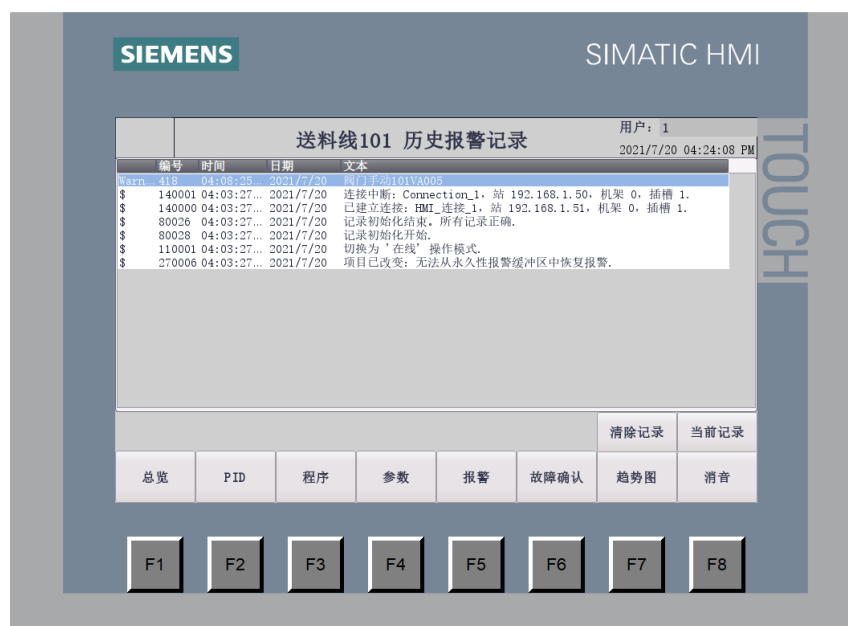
SIEMENS

SIMATIC HMI

TOUCH

送料线101 历史报警记录

用户： 1

2021/7/20 04:24:08 PM

| | 编号 | 时间 | 日期 | 文本 |
|---|---|---|---|---|
| Warn... | 418... | 04:08:25... | 2021/7/20 | 阀门手动101VA005 |
| $ | 140001 | 04:03:27... | 2021/7/20 | 连接中断: Connection_1, 站 192.168.1.50, 机架 0, 插槽 1. |
| $ | 140000 | 04:03:27... | 2021/7/20 | 已建立连接: HMI_连接_1, 站 192.168.1.51, 机架 0, 插槽 1. |
| $ | 80026 | 04:03:27... | 2021/7/20 | 记录初始化结束, 所有记录正确. |
| $ | 80028 | 04:03:27... | 2021/7/20 | 记录初始化开始. |
| $ | 110001 | 04:03:27... | 2021/7/20 | 切换为 '在线' 操作模式. |
| $ | 270006 | 04:03:27... | 2021/7/20 | 项目已改变: 无法从永久性报警缓冲区中恢复报警. |

清除记录

当前记录

总览

PID

程序

参数

报警

故障确认

趋势图

消音

F1

F2

F3

F4

F5

F6

F7

F8